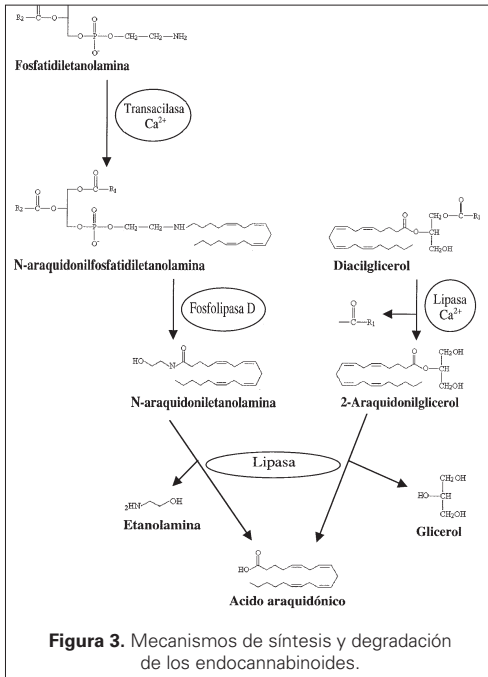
$R_2-C-O$ $O-P-O-CH_2-CH_2-NH_2$ $O^-$

Fosfatidiletanolamina

Transacilasa $Ca^{2+}$

$O-C-R_1$ $R_2-C-O$ $O-P-O-CH_2-CH_2-NH$ $O^-$

N-araquidonilfosfatidiletanolamina

$CH_2-O-C-R_1$ $CH$ $CH_2OH$

Diacilglicerol

Fosfolipasa D

Lipasa $Ca^{2+}$

$C-R_1$

HO N

N-araquidoniletanolamina

$CH_2OH$ $CH$ $CH_2OH$

2-Araquidonilglicerol

Lipasa

$_2HN$ OH

Etanolamina

$CH_2OH$ HO–CH $CH_2OH$

Glicerol

HO

Acido araquidónico

**Figura 3.** Mecanismos de síntesis y degradación de los endocannabinoides.